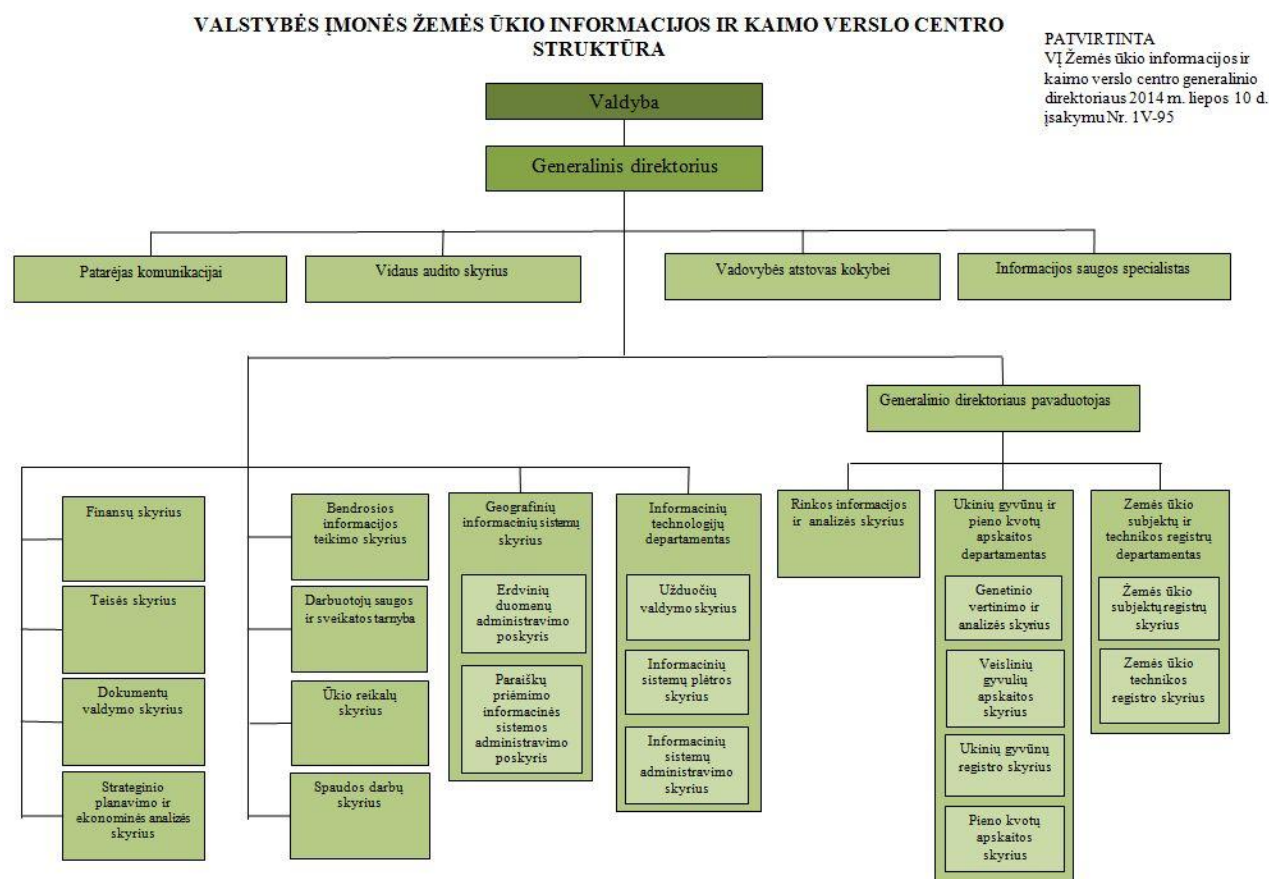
VALSTYBĖS ĮMONĖS ŽEMĖS ŪKIO INFORMACIJOS IR KAIMO VERSLO CENTRO STRUKTŪRA

PATVIRTINTA
VĮ Žemės ūkio informacijos ir kaimo verslo centro generalinio direktoriaus 2014 m. liepos 10 d. įsakymu Nr. 1V-95

Valdyba

Generalinis direktorius

Patarėjas komunikacijai

Vidaus audito skyrius

Vadovybės atstovas kokybei

Informacijos saugos specialistas

Generalinio direktoriaus pavaduotojas

Finansų skyrius

Teisės skyrius

Dokumentų valdymo skyrius

Strateginio planavimo ir ekonominės analizės skyrius

Bendrosios informacijos teikimo skyrius

Darbuotojų saugos ir sveikatos tarnyba

Ūkio reikalų skyrius

Spaudos darbų skyrius

Geografinių informacinių sistemų skyrius

Erdvinių duomenų administravimo poskyris

Paraiškų priėmimo informacinės sistemos administravimo poskyris

Informacinių technologijų departamentas

Užduočių valdymo skyrius

Informacinių sistemų plėtros skyrius

Informacinių sistemų administravimo skyrius

Rinkos informacijos ir analizės skyrius

Ukinių gyvūnų ir pieno kvotų apskaitos departamentas

Genetinio vertinimo ir analizės skyrius

Veislinių gyvulių apskaitos skyrius

Ukinių gyvūnų registro skyrius

Pieno kvotų apskaitos skyrius

Zemės ūkio subjektų ir technikos registrų departamentas

Žemės ūkio subjektų registrų skyrius

Zemės ūkio technikos registro skyrius